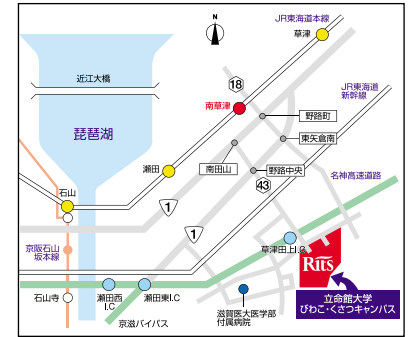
N

JR東海道本線

草津

近江大橋

18

南草津

野路町

JR東海道新幹線

琵琶湖

東矢倉南

瀬田

南田山

野路中央

43

名神高速道路

石山

1

1

京阪石山坂本線

草津田上I.C

Rits

石山寺

瀬田西I.C

瀬田東I.C

立命館大学
びわこ・くさつキャンパス

京滋バイパス

滋賀医大医学部付属病院